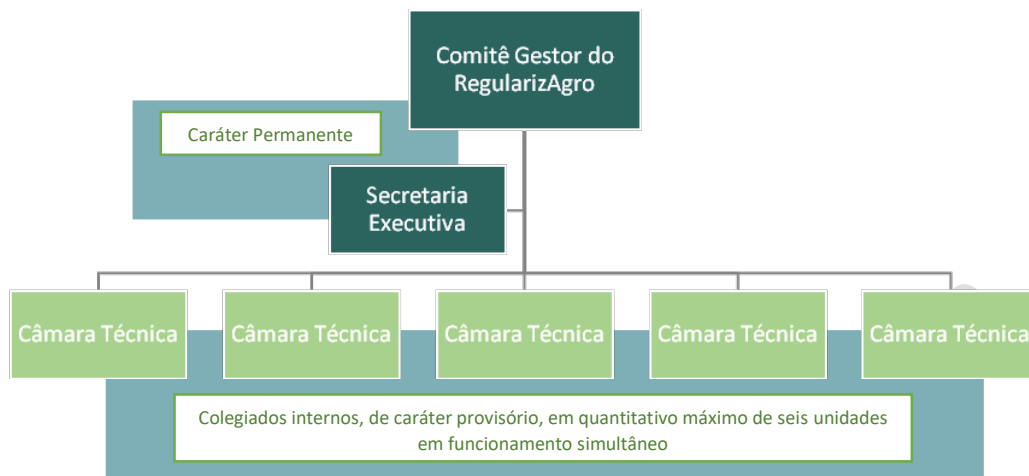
Comitê Gestor do RegularizAgro

Caráter Permanente

Secretaria Executiva

Câmara Técnica

Câmara Técnica

Câmara Técnica

Câmara Técnica

Câmara Técnica

Colegiados internos, de caráter provisório, em quantitativo máximo de seis unidades em funcionamento simultâneo